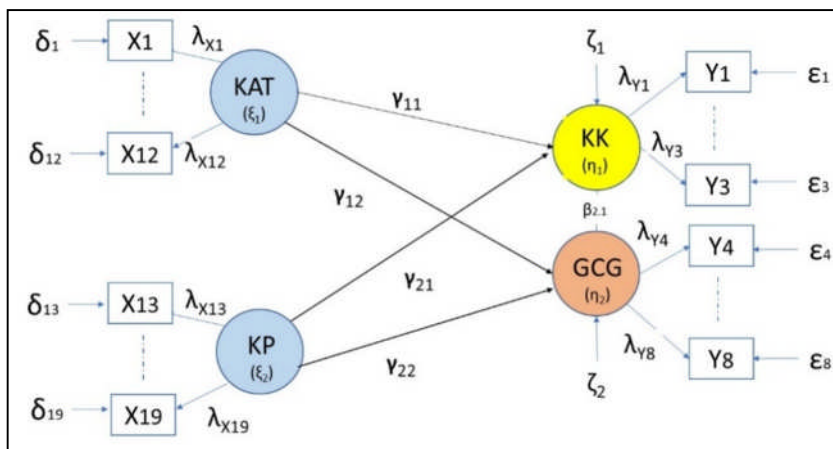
$\delta_1$ X1 $\lambda_{X1}$
KAT ($\xi_1$)
$\delta_{12}$ X12 $\lambda_{X12}$
$\gamma_{11}$
$\gamma_{12}$
$\zeta_1$
$\lambda_{Y1}$ Y1 $\varepsilon_1$
KK ($\eta_1$)
$\lambda_{Y3}$ Y3 $\varepsilon_3$
$\beta_{2.1}$
$\lambda_{Y4}$ Y4 $\varepsilon_4$
GCG ($\eta_2$)
$\gamma_{21}$
$\delta_{13}$ X13 $\lambda_{X13}$
KP ($\xi_2$)
$\gamma_{22}$
$\lambda_{Y8}$ Y8 $\varepsilon_8$
$\zeta_2$
$\delta_{19}$ X19 $\lambda_{X19}$